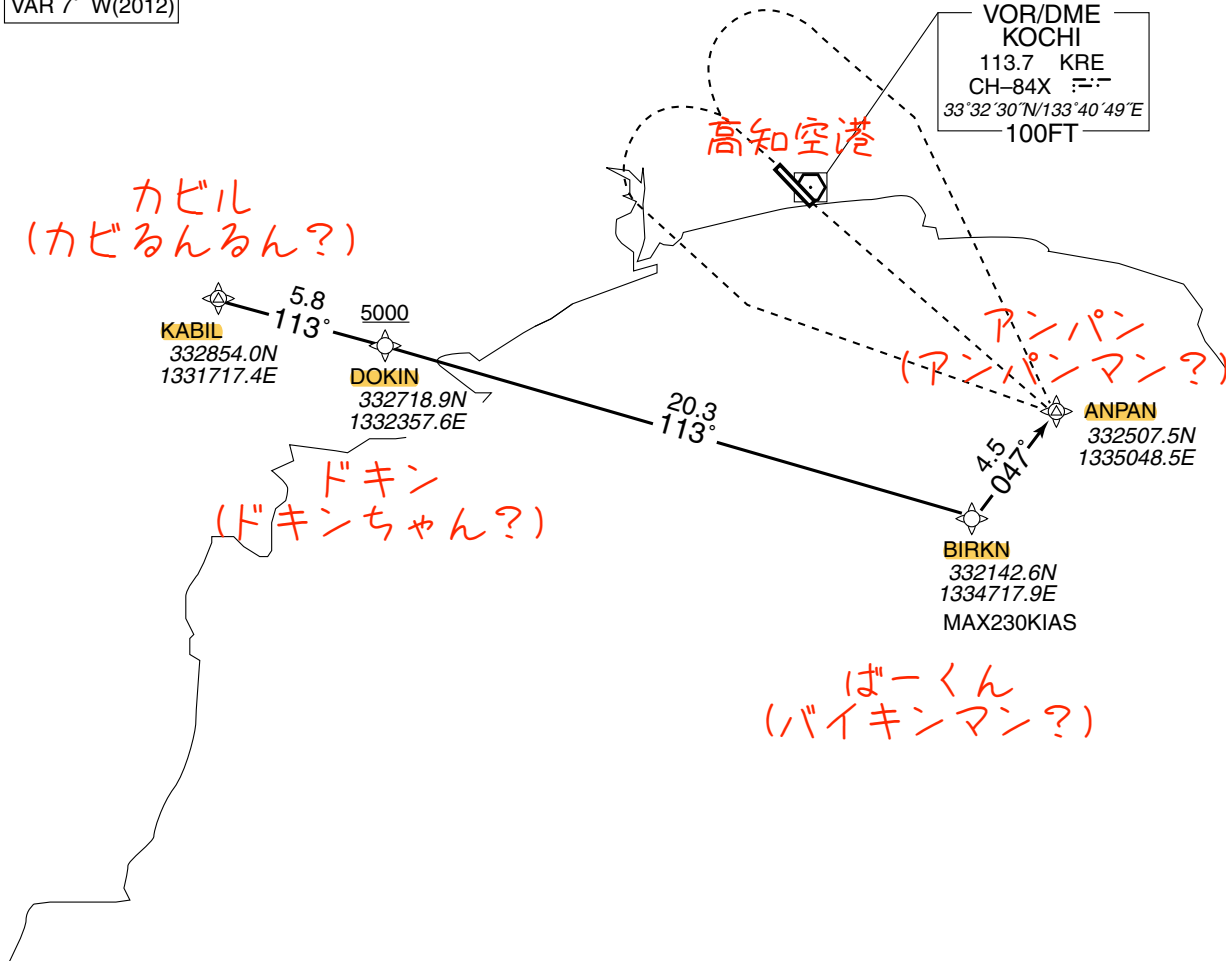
VAR 7° W(2012)

VOR/DME
KOCHI
113.7 KRE
CH–84X
33°32′30″N/133°40′49″E
100FT

高知空港

カビル
(カビるんるん?)

5.8
113°

5000

KABIL
332854.0N
1331717.4E

DOKIN
332718.9N
1332357.6E

アンパン
(アンパンマン?)

20.3
113°

ANPAN
332507.5N
1335048.5E

4.5
047°

ドキン
(ドキンちゃん?)

BIRKN
332142.6N
1334717.9E
MAX230KIAS

ばーくん
(バイキンマン?)